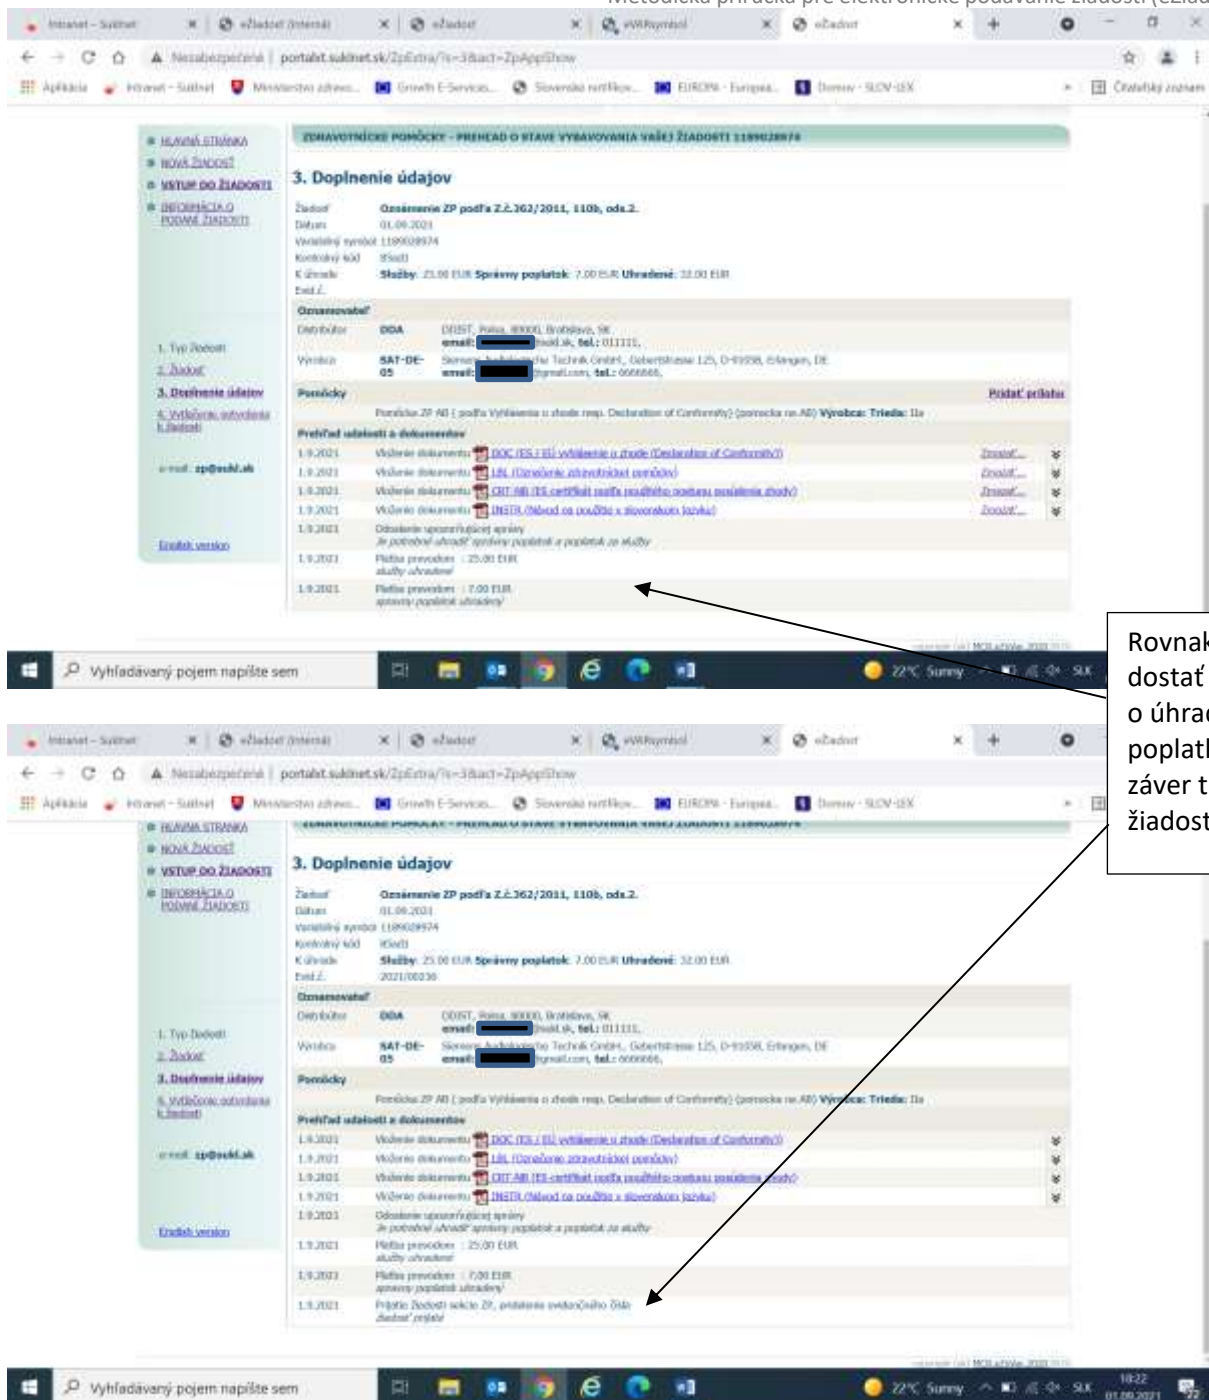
Metodická príručka pre elektronické podávanie žiadostí (eŽiad

Intranet - Sukl.net | eŽiadosť (interná) | eŽiadosť | eVARsymbol | eŽiadosť

Nezabezpečené | portalst.suklnet.sk/ZpExtra/?s=3&act=ZpAppShow

Aplikácie | Intranet - Suklnet | Ministerstvo zdravo... | Growth E-Services... | Slovenské notifikov... | EUROPA - Európska... | Domov - SLOV-LEX | Čitateľský zoznam

HLAVNÁ STRÁNKA
NOVÁ ŽIADOSŤ
VSTUP DO ŽIADOSTI
INFORMÁCIA O PODANÍ ŽIADOSTI

ZDRAVOTNÍCKE POMÔCKY - PREHĽAD O STAVE VYBAVOVANIA VAŠEJ ŽIADOSTI 1189028974

3. Doplnenie údajov

Žiadosť: Oznámenie ZP podľa Z.č.362/2011, 110b, ods.2.
Dátum: 01.09.2021
Variabilný symbol: 1189028974
Kontrolný kód: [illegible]
K úhrade: Služby: 25.00 EUR Správny poplatok: 7.00 EUR Uhradené: 32.00 EUR
Evid.č.:

Oznamovateľ
Distribútor ODA DDIST, Polna, 80000, Bratislava, SK email: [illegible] tel.: 011111,
Výrobca SAT-DE-05 Siemens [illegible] Technik GmbH, Gebertstrasse 125, D-91058, Erlangen, DE email: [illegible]gmail.com, tel.: 6666666,

1. Typ žiadosti
2. Žiadosť
3. Doplnenie údajov
4. Vyžiadanie potvrdenia k žiadosti

e-mail: zp@sukl.sk

English version

Pomôcky | Pridať prílohu
Pomôcka ZP AB ( podľa Vyhlásenia o zhode resp. Declaration of Conformity) (pomocka na AB) Výrobca: Trieda: IIa

Prehľad udalostí a dokumentov
1.9.2021 Vloženie dokumentu DOC (ES / EÚ vyhlásenie o zhode (Declaration of Conformity)) Zmazať...
1.9.2021 Vloženie dokumentu LBL (Označenie zdravotníckej pomôcky) Zmazať...
1.9.2021 Vloženie dokumentu CRT NB (ES certifikát podľa použitého postupu posúdenia zhody) Zmazať...
1.9.2021 Vloženie dokumentu INSTR (Návod na použitie v slovenskom jazyku) Zmazať...
1.9.2021 Odoslanie upozorňujúcej správy Je potrebné uhradiť správny poplatok a poplatok za služby
1.9.2021 Platba prevodom : 25.00 EUR služby uhradené
1.9.2021 Platba prevodom : 7.00 EUR správny poplatok uhradený

Vyhľadávaný pojem napíšte sem | 22°C Sunny SK

Rovnak dostať o úhrad poplatk záver t žiadost

Intranet - Sukl.net | eŽiadosť (interná) | eŽiadosť | eVARsymbol | eŽiadosť

Nezabezpečené | portalst.suklnet.sk/ZpExtra/?s=3&act=ZpAppShow

HLAVNÁ STRÁNKA
NOVÁ ŽIADOSŤ
VSTUP DO ŽIADOSTI
INFORMÁCIA O PODANÍ ŽIADOSTI

3. Doplnenie údajov

Žiadosť: Oznámenie ZP podľa Z.č.362/2011, 110b, ods.2.
Dátum: 01.09.2021
Variabilný symbol: 1189028974
Kontrolný kód: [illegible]
K úhrade: Služby: 25.00 EUR Správny poplatok: 7.00 EUR Uhradené: 32.00 EUR
Evid.č.: 2021/00336

Oznamovateľ
Distribútor ODA DDIST, Polna, 80000, Bratislava, SK email: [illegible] tel.: 011111,
Výrobca SAT-DE-05 Siemens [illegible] Technik GmbH, Gebertstrasse 125, D-91058, Erlangen, DE email: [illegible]gmail.com, tel.: 6666666,

1. Typ žiadosti
2. Žiadosť
3. Doplnenie údajov
4. Vyžiadanie potvrdenia k žiadosti

e-mail: zp@sukl.sk

English version

Pomôcky
Pomôcka ZP AB ( podľa Vyhlásenia o zhode resp. Declaration of Conformity) (pomocka na AB) Výrobca: Trieda: IIa

Prehľad udalostí a dokumentov
1.9.2021 Vloženie dokumentu DOC (ES / EÚ vyhlásenie o zhode (Declaration of Conformity))
1.9.2021 Vloženie dokumentu LBL (Označenie zdravotníckej pomôcky)
1.9.2021 Vloženie dokumentu CRT NB (ES certifikát podľa použitého postupu posúdenia zhody)
1.9.2021 Vloženie dokumentu INSTR (Návod na použitie v slovenskom jazyku)
1.9.2021 Odoslanie upozorňujúcej správy Je potrebné uhradiť správny poplatok a poplatok za služby
1.9.2021 Platba prevodom : 25.00 EUR služby uhradené
1.9.2021 Platba prevodom : 7.00 EUR správny poplatok uhradený
1.9.2021 Prijatie žiadosti sekcie ZP, pridelenie evidenčného čísla Žiadosť prijatá

Vyhľadávaný pojem napíšte sem | 22°C Sunny SK 10:22 01.09.2021